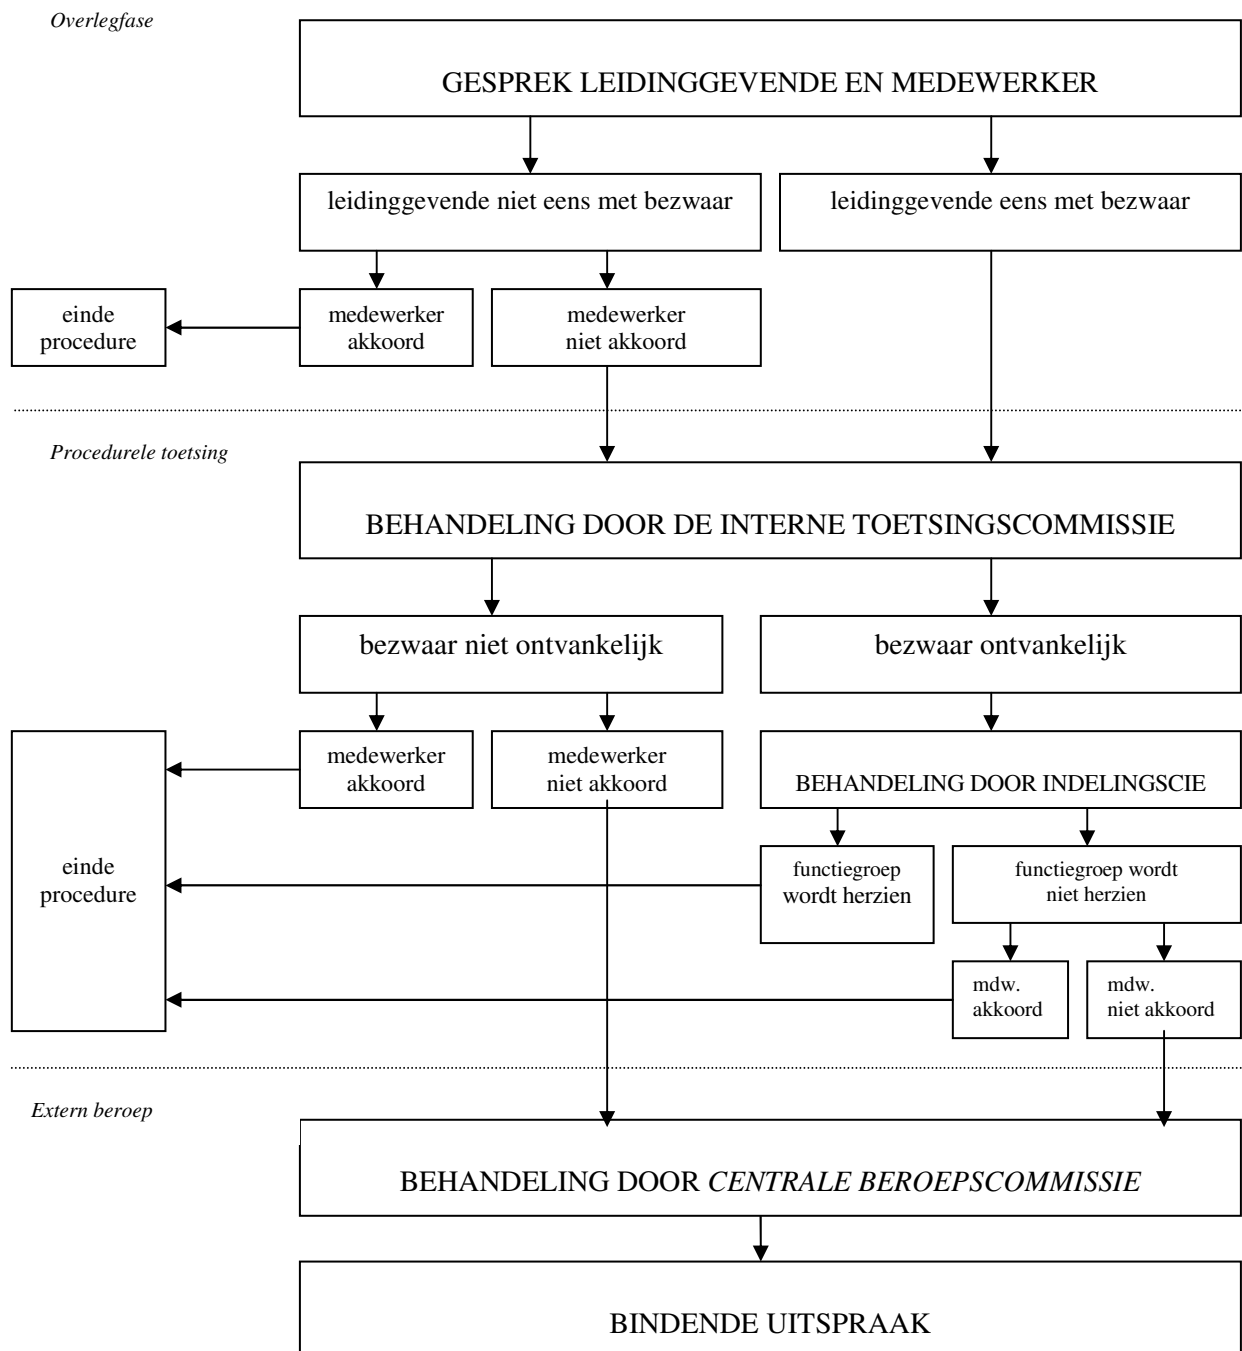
Overlegfase

GESPREK LEIDINGGEVENDE EN MEDEWERKER

leidinggevende niet eens met bezwaar

leidinggevende eens met bezwaar

einde procedure

medewerker akkoord

medewerker niet akkoord

Procedurele toetsing

BEHANDELING DOOR DE INTERNE TOETSINGSCOMMISSIE

bezwaar niet ontvankelijk

bezwaar ontvankelijk

einde procedure

medewerker akkoord

medewerker niet akkoord

BEHANDELING DOOR INDELINGSCIE

functiegroep wordt herzien

functiegroep wordt niet herzien

mdw. akkoord

mdw. niet akkoord

Extern beroep

BEHANDELING DOOR CENTRALE BEROEPSCOMMISSIE

BINDENDE UITSPRAAK